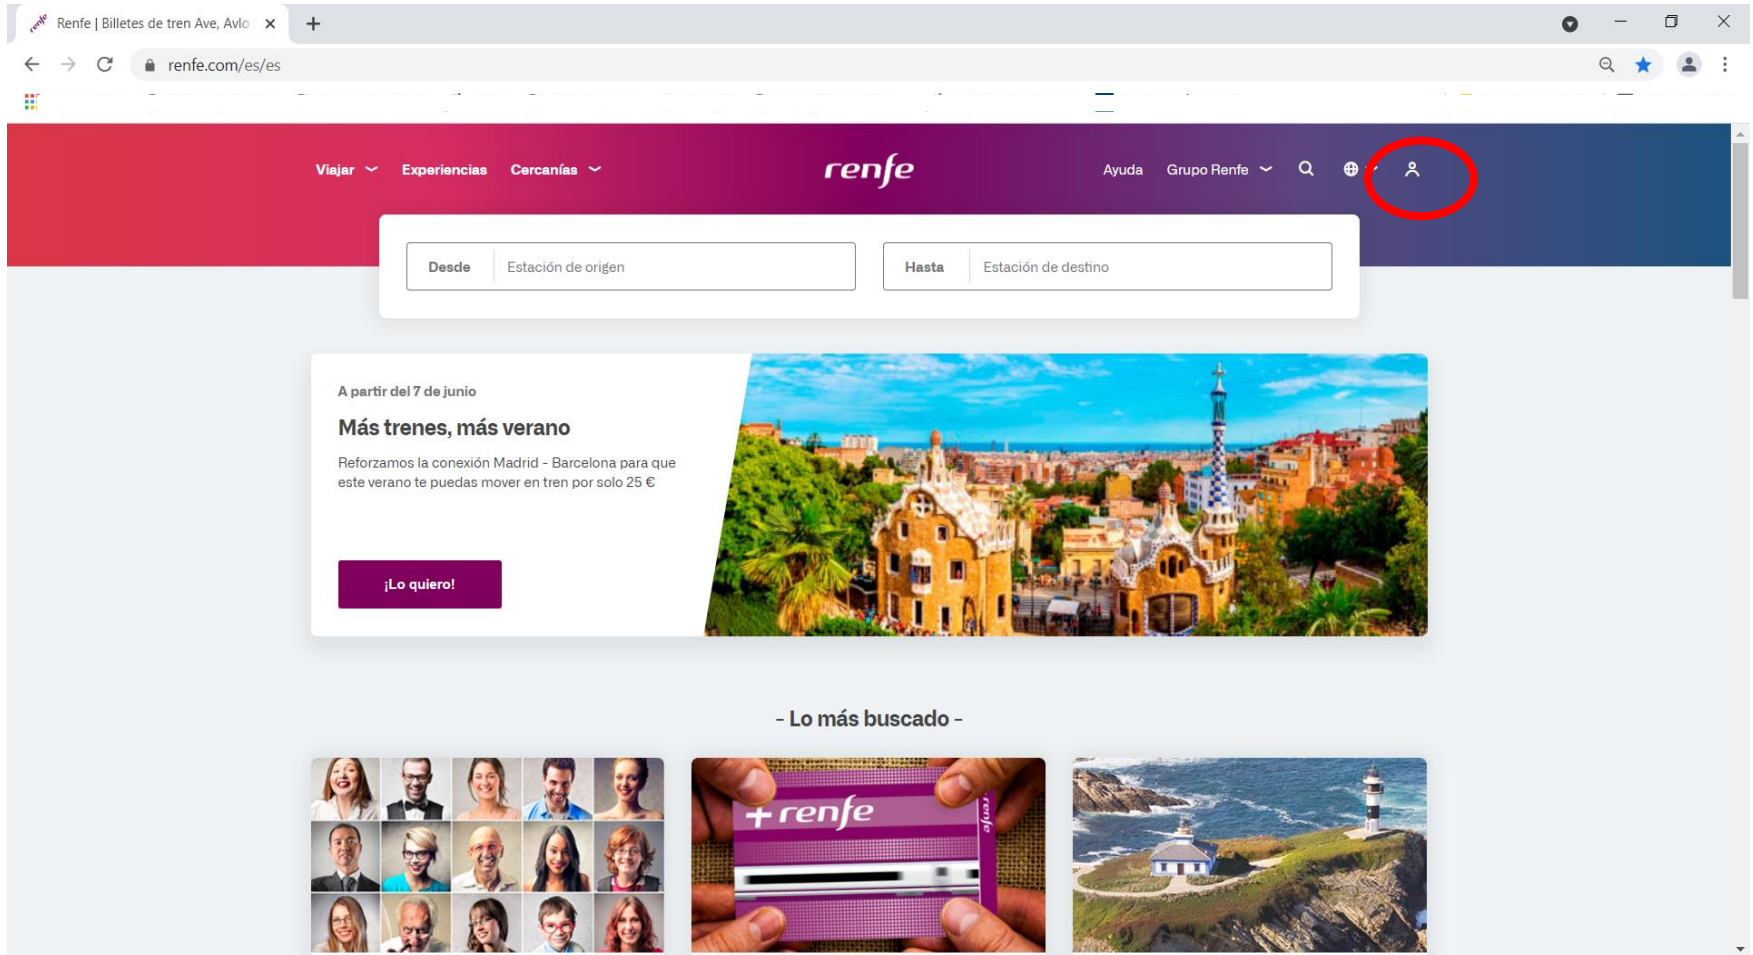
Renfe | Billetes de tren Ave, Avlo ×

renfe.com/es/es

Viajar Experiencias Cercanías renfe Ayuda Grupo Renfe

Desde Estación de origen

Hasta Estación de destino

A partir del 7 de junio

Más trenes, más verano

Reforzamos la conexión Madrid - Barcelona para que este verano te puedas mover en tren por solo 25 €

¡Lo quiero!

- Lo más buscado -

+renfe

renfe